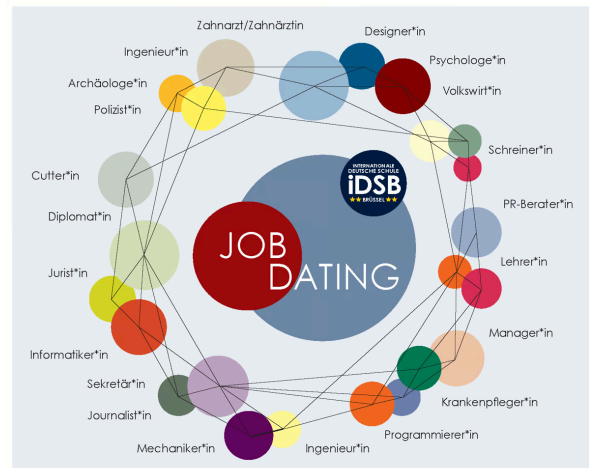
Zahnarzt/Zahnärztin

Designer*in

Ingenieur*in

Psychologe*in

Archäologe*in

Volkswirt*in

Polizist*in

Schreiner*in

INTERNATIONALE DEUTSCHE SCHULE iDSB BRÜSSEL

Cutter*in

PR-Berater*in

Diplomat*in

JOB DATING

Lehrer*in

Jurist*in

Manager*in

Informatiker*in

Sekretär*in

Krankenpfleger*in

Journalist*in

Programmierer*in

Mechaniker*in

Ingenieur*in